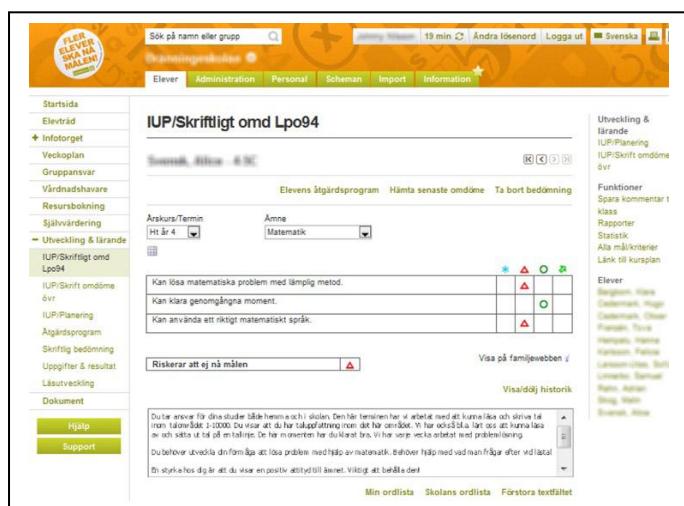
FLER ELEVER SKA NÅ MÅLEN!

Sök på namn eller grupp

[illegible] 19 min Ändra lösenord Logga ut Svenska

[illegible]

Elever Administration Personal Scheman Import Information

Startsida
Elevträd
+ Infotorget
Veckoplan
Gruppansvar
Vårdnadshavare
Resursbokning
Självvärdering
− Utveckling & lärande
IUP/Skriftligt omd Lpo94
IUP/Skrift omdöme övr
IUP/Planering
Åtgärdsprogram
Skriftlig bedömning
Uppgifter & resultat
Läsutveckling
Dokument

Hjälp
Support

IUP/Skriftligt omd Lpo94

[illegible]

Elevens åtgärdsprogram Hämta senaste omdöme Ta bort bedömning

Årskurs/Termin
Ht år 4

Ämne
Matematik

| | | | |
|---|---|---|---|
| Kan lösa matematiska problem med lämplig metod. | △ | | |
| Kan klara genomgångna moment. | | O | |
| Kan använda ett riktigt matematiskt språk. | △ | | |

Riskerar att ej nå målen △

Visa på familjewebben

Visa/dölj historik

Du tar ansvar för dina studier både hemma och i skolan. Den här terminen har vi arbetat med att kunna läsa och skriva tal inom talområdet 1-10000. Du visar att du har taluppfattning inom det här området. Vi har också bl.a. lärt oss att kunna läsa av och sätta ut tal på en tallinje. De här momenten har du klarat bra. Vi har varje vecka arbetat med problemlösning.

Du behöver utveckla din förmåga att lösa problem med hjälp av matematik. Behöver hjälp med vad man frågar efter vid lästal

En styrka hos dig är att du visar en positiv attityd till ämnet. Viktigt att behålla den!

Min ordlista Skolans ordlista Förstora textfältet

Utveckling & lärande
IUP/Planering
IUP/Skrift omdöme övr

Funktioner
Spara kommentar t klass
Rapporter
Statistik
Alla mål/kriterier
Länk till kursplan

Elever
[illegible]